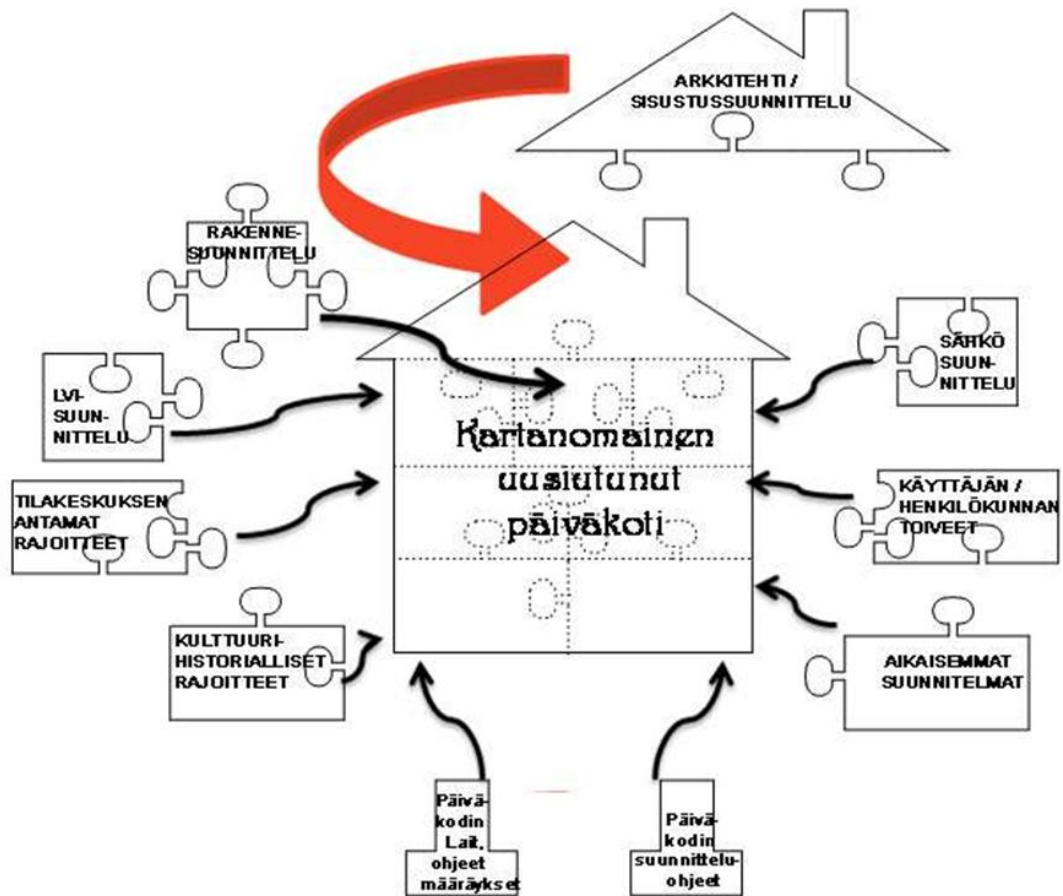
ARKKITEHTI / SISUSTUSSUUNNITTELU

RAKENNESUUNNITTELU

LVI-SUUNNITTELU

Kartanomainen uusiutunut päiväkoti

SÄHKÖ SUUNNITTELU

TILAKESKUKSEN ANTAMAT RAJOITTEET

KÄYTTÄJÄN / HENKILÖKUNNAN TOIVEET

KULTTUURIHISTORIALLISET RAJOITTEET

AIKAISEMMAT SUUNNITELMAT

Päiväkodin Lait, ohjeet määräykset

Päiväkodin suunnitteluohjeet